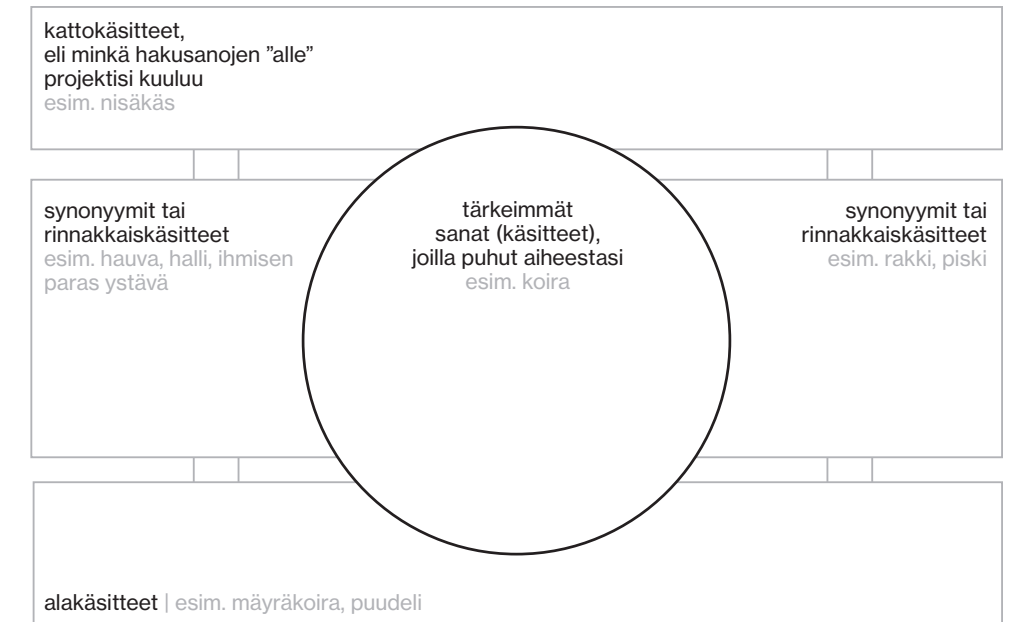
kattokäsitteet,
eli minkä hakusanojen ”alle”
projektisi kuuluu
esim. nisäkäs

synonyymit tai
rinnakkaiskäsitteet
esim. hauva, halli, ihmisen
paras ystävä

tärkeimmät
sanat (käsitteet),
joilla puhut aiheestasi
esim. koira

synonyymit tai
rinnakkaiskäsitteet
esim. rakki, piski

alakäsitteet | esim. mäyräkoira, puudeli